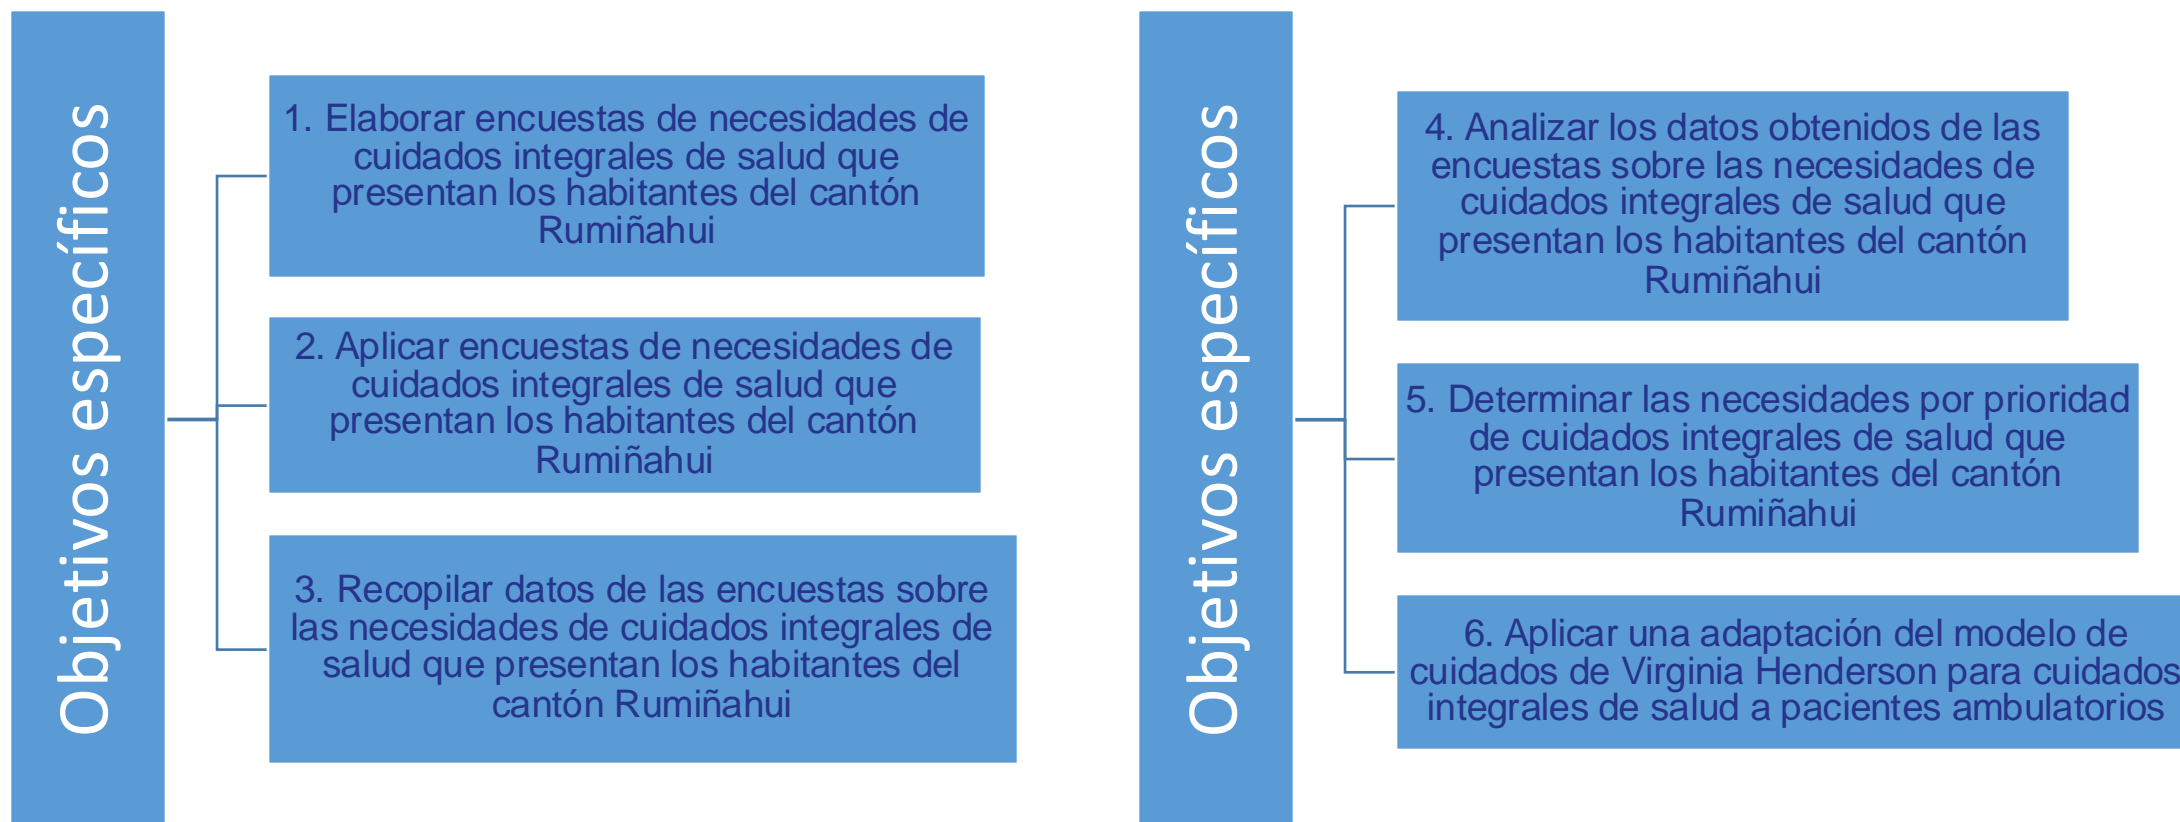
Objetivos específicos

1. Elaborar encuestas de necesidades de cuidados integrales de salud que presentan los habitantes del cantón Rumiñahui

2. Aplicar encuestas de necesidades de cuidados integrales de salud que presentan los habitantes del cantón Rumiñahui

3. Recopilar datos de las encuestas sobre las necesidades de cuidados integrales de salud que presentan los habitantes del cantón Rumiñahui

Objetivos específicos

4. Analizar los datos obtenidos de las encuestas sobre las necesidades de cuidados integrales de salud que presentan los habitantes del cantón Rumiñahui

5. Determinar las necesidades por prioridad de cuidados integrales de salud que presentan los habitantes del cantón Rumiñahui

6. Aplicar una adaptación del modelo de cuidados de Virginia Henderson para cuidados integrales de salud a pacientes ambulatorios